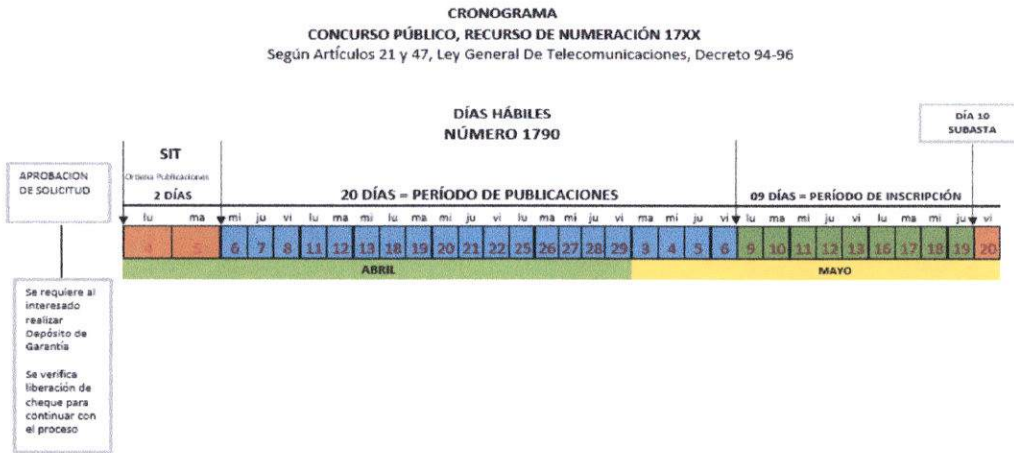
CRONOGRAMA
CONCURSO PÚBLICO, RECURSO DE NUMERACIÓN 17XX
Según Artículos 21 y 47, Ley General De Telecomunicaciones, Decreto 94-96

DÍAS HÁBILES
NÚMERO 1790

DÍA 10
SUBASTA

SIT
Ordena Publicaciones
2 DÍAS

APROBACION DE SOLICITUD

20 DÍAS = PERÍODO DE PUBLICACIONES

09 DÍAS = PERÍODO DE INSCRIPCIÓN

| lu | ma | mi | ju | vi | lu | ma | mi | lu | ma | mi | ju | vi | lu | ma | mi | ju | vi | ma | mi | ju | vi | lu | ma | mi | ju | vi | lu | ma | mi | ju | vi |
|---|---|---|---|---|---|---|---|---|---|---|---|---|---|---|---|---|---|---|---|---|---|---|---|---|---|---|---|---|---|---|---|
| 4 | 5 | 6 | 7 | 8 | 11 | 12 | 13 | 18 | 19 | 20 | 21 | 22 | 25 | 26 | 27 | 28 | 29 | 3 | 4 | 5 | 6 | 9 | 10 | 11 | 12 | 13 | 16 | 17 | 18 | 19 | 20 |

ABRIL

MAYO

Se requiere al interesado realizar Depósito de Garantía

Se verifica liberación de cheque para continuar con el proceso